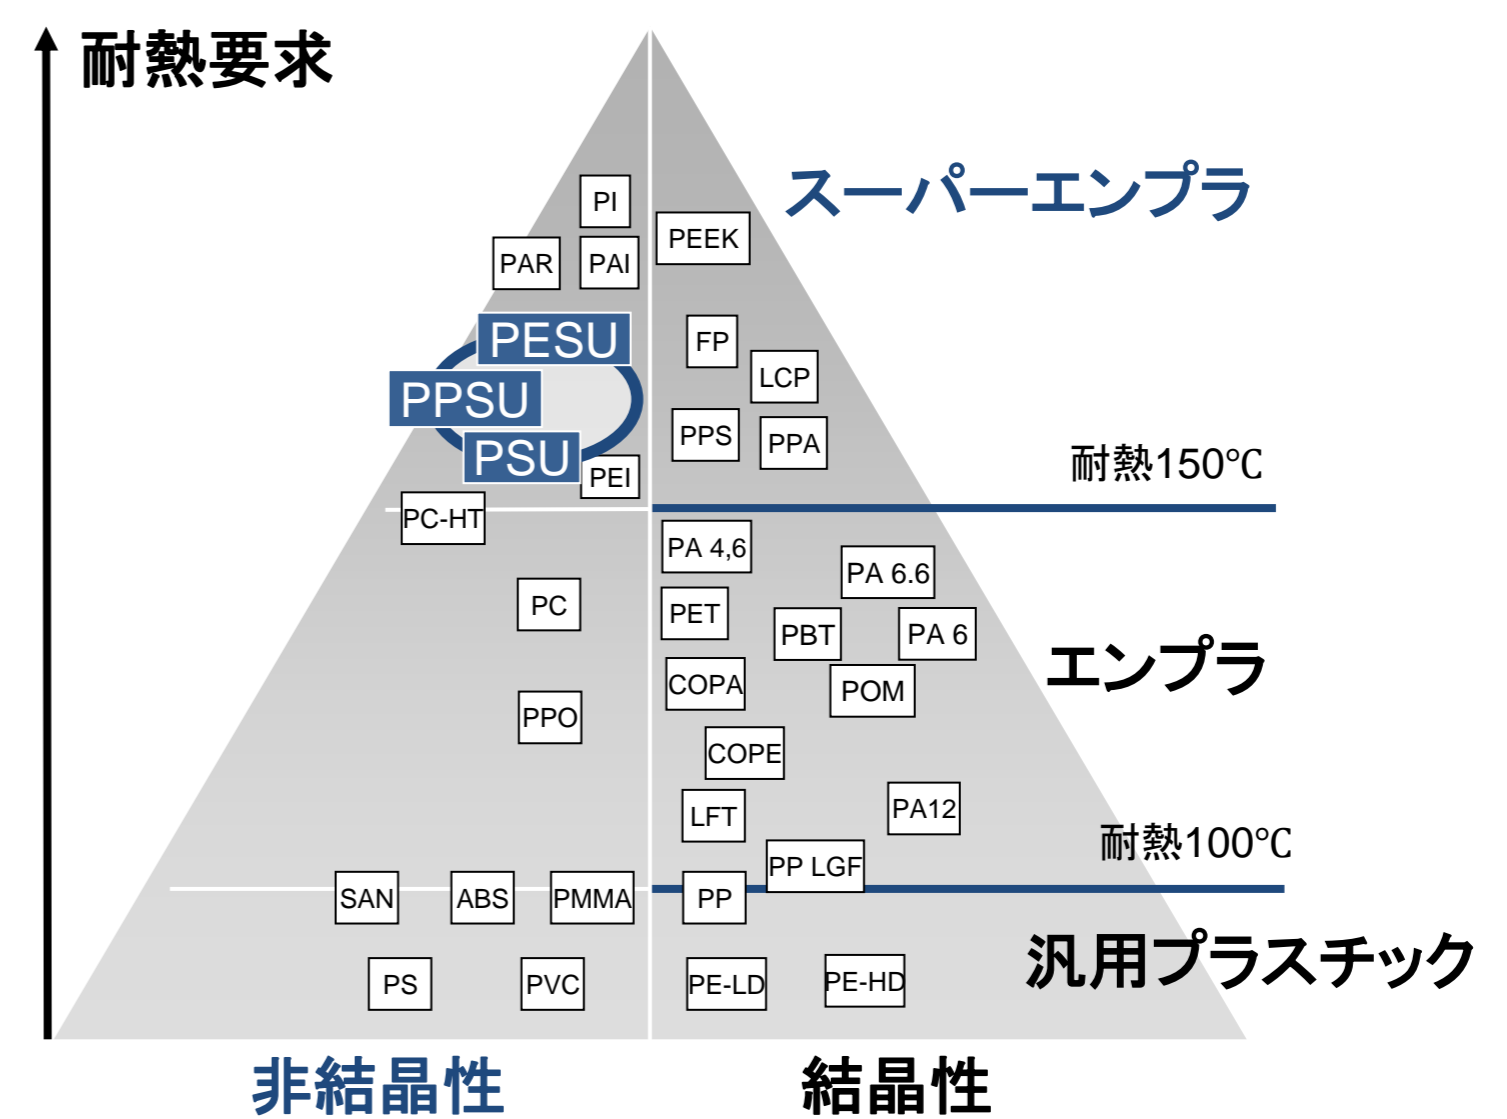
耐熱要求

スーパーエンプラ

PI
PAR
PAI
PEEK
PESU
PPSU
PSU
FP
LCP
PPS
PPA
PEI

耐熱150℃

PC-HT
PA 4,6
PA 6.6
PC
PET
PBT
PA 6
COPA
POM
PPO
COPE
LFT
PA12

エンプラ

耐熱100℃

PP LGF
SAN
ABS
PMMA
PP
PS
PVC
PE-LD
PE-HD

汎用プラスチック

非結晶性

結晶性